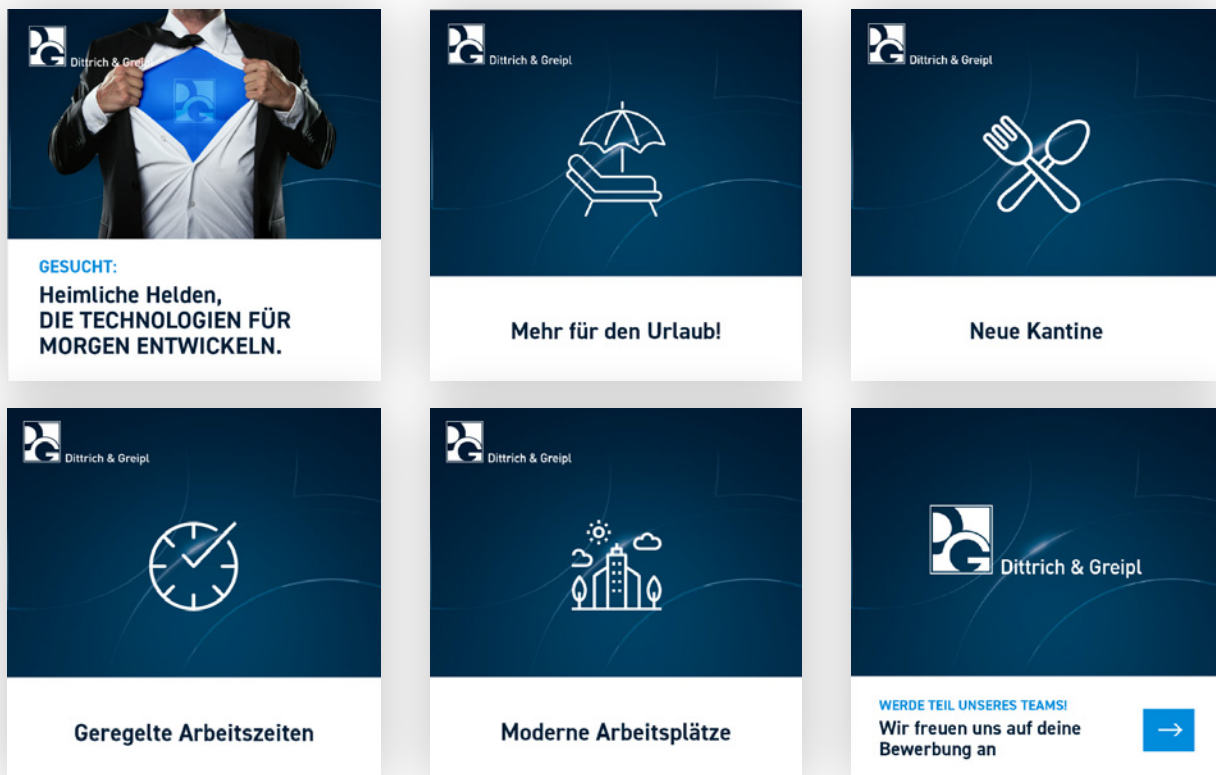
Dittrich & Greipl

GESUCHT:
Heimliche Helden,
DIE TECHNOLOGIEN FÜR MORGEN ENTWICKELN.

Dittrich & Greipl

Mehr für den Urlaub!

Dittrich & Greipl

Neue Kantine

Dittrich & Greipl

Geregelte Arbeitszeiten

Dittrich & Greipl

Moderne Arbeitsplätze

Dittrich & Greipl

WERDE TEIL UNSERES TEAMS!
Wir freuen uns auf deine Bewerbung an